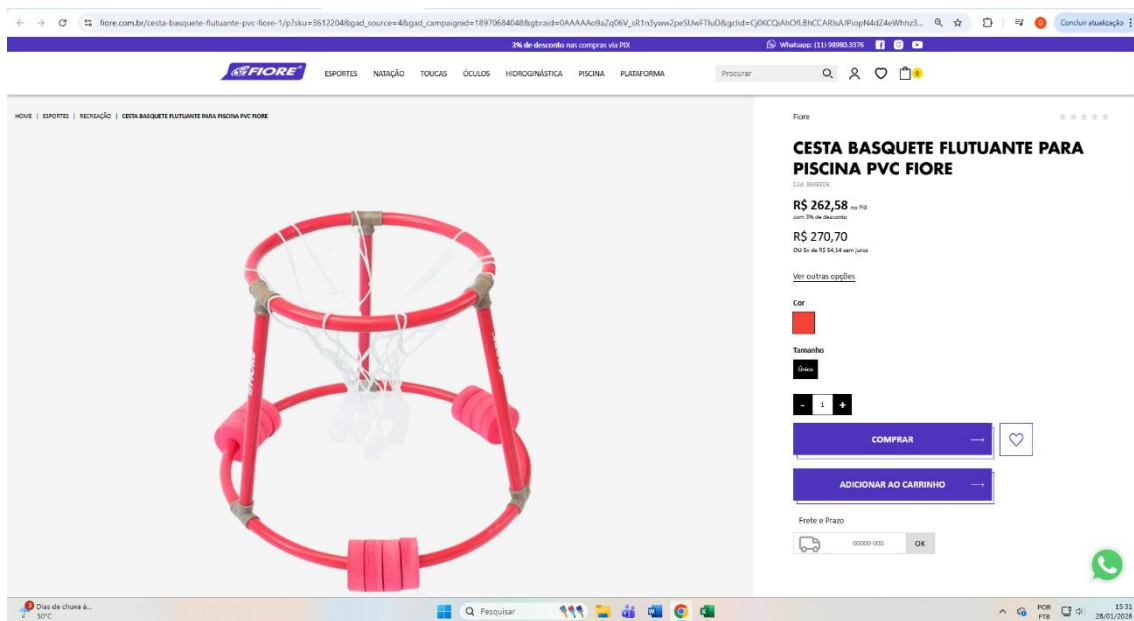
fiore.com.br/cesta-basquete-flutuante-pvc-fiore-1/p?sku=3612204&gad_source=4&gad_campaignid=18970684048&gbraid=0AAAAAo9aZq06V_sR1n3yww2peSUwFTluD&gclid=Cj0KCQiAhOfLBhCCARIsAJPiopN4dZ4eWhhz3...

Concluir atualização

3% de desconto nas compras via PIX

Whatsapp: (11) 98980.3376

FIORE

ESPORTES NATAÇÃO TOUCAS ÓCULOS HIDROGINÁSTICA PISCINA PLATAFORMA

Procurar

0

HOME | ESPORTES | RECREAÇÃO | CESTA BASQUETE FLUTUANTE PARA PISCINA PVC FIORE

Fiore

CESTA BASQUETE FLUTUANTE PARA PISCINA PVC FIORE

Cód. 9848EDE

R$ 262,58 no PIX

com 3% de desconto

R$ 270,70

OU 5x de R$ 54,14 sem juros

Ver outras opções

Cor

Tamanho

Único

- 1 +

COMPRAR

ADICIONAR AO CARRINHO

Frete e Prazo

00000-000

OK

Dias de chuva à...
30°C

Pesquisar

POR PTB

15:31
28/01/2026